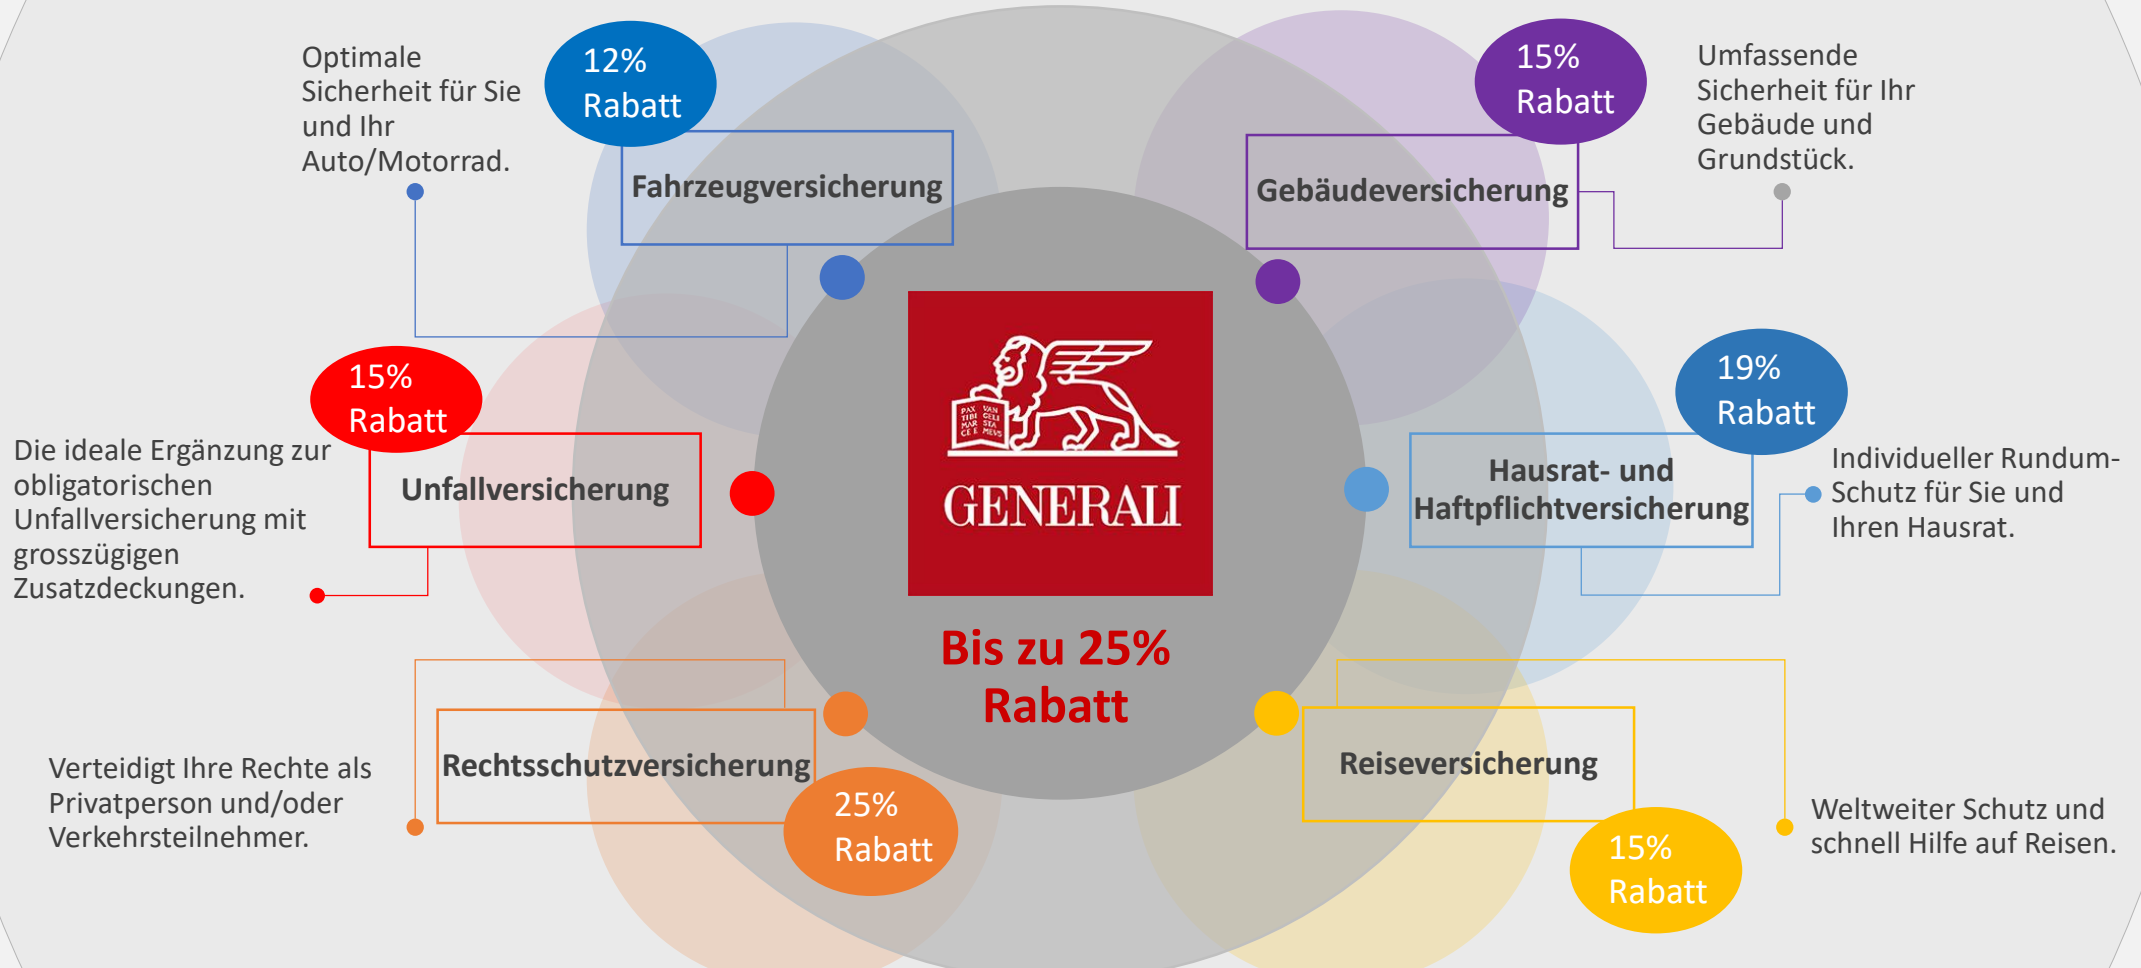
Optimale Sicherheit für Sie und Ihr Auto/Motorrad.

12% Rabatt

Fahrzeugversicherung

15% Rabatt

Gebäudeversicherung

Umfassende Sicherheit für Ihr Gebäude und Grundstück.

15% Rabatt

Unfallversicherung

Die ideale Ergänzung zur obligatorischen Unfallversicherung mit grosszügigen Zusatzdeckungen.

PAX TIBI MAR CE E VAN GELI STA MEVS

GENERALI

Bis zu 25% Rabatt

19% Rabatt

Hausrat- und Haftpflichtversicherung

Individueller Rundum-Schutz für Sie und Ihren Hausrat.

Rechtsschutzversicherung

25% Rabatt

Verteidigt Ihre Rechte als Privatperson und/oder Verkehrsteilnehmer.

Reiseversicherung

15% Rabatt

Weltweiter Schutz und schnell Hilfe auf Reisen.